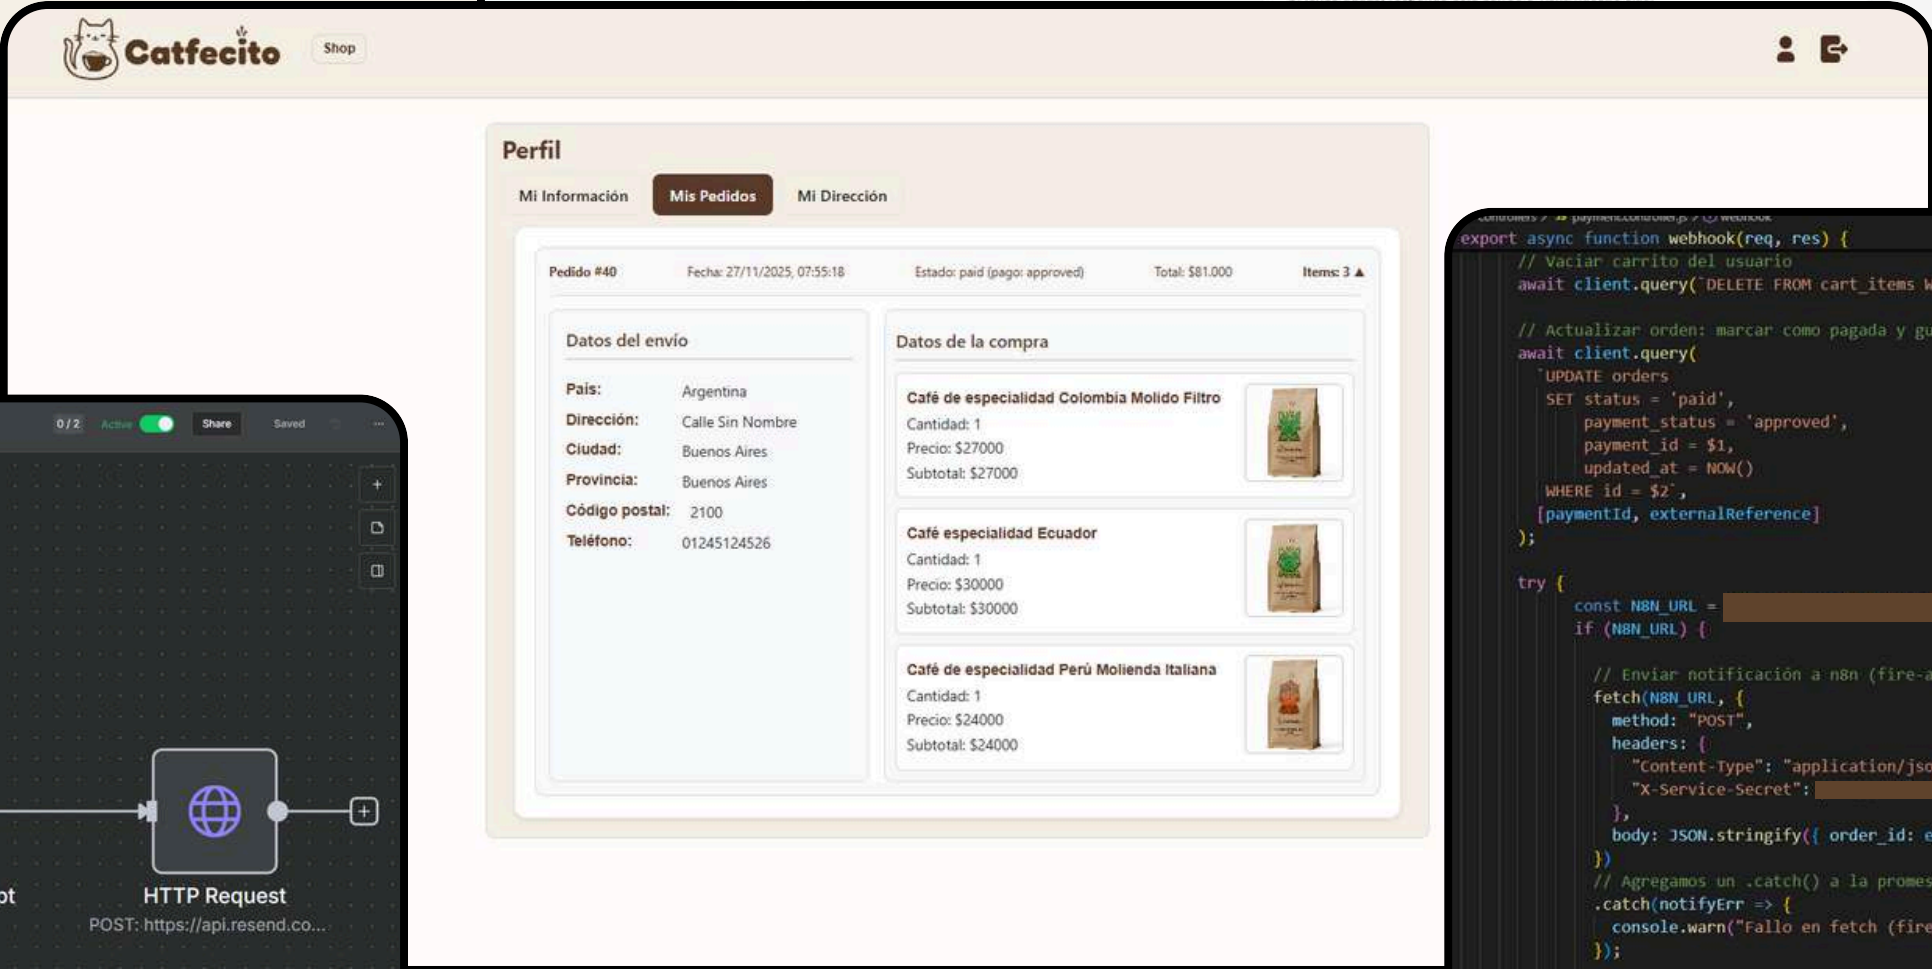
Catfecito Shop

Perfil

Mi Información | Mis Pedidos | Mi Dirección

Pedido #40 Fecha: 27/11/2025, 07:55:18 Estado: paid (pago: approved) Total: $81.000 Items: 3 ▲

Datos del envío

País: Argentina
Dirección: Calle Sin Nombre
Ciudad: Buenos Aires
Provincia: Buenos Aires
Código postal: 2100
Teléfono: 01245124526

Datos de la compra

Café de especialidad Colombia Molido Filtro
Cantidad: 1
Precio: $27000
Subtotal: $27000

Café especialidad Ecuador
Cantidad: 1
Precio: $30000
Subtotal: $30000

Café de especialidad Perú Molienda Italiana
Cantidad: 1
Precio: $24000
Subtotal: $24000

0 / 2 Active Share Saved

ot

HTTP Request
POST: https://api.resend.co...

controllers > payment.controller.js > webhook
export async function webhook(req, res) {
// Vaciar carrito del usuario
await client.query(`DELETE FROM cart_items W
// Actualizar orden: marcar como pagada y gu
await client.query(
`UPDATE orders
SET status = 'paid',
payment_status = 'approved',
payment_id = $1,
updated_at = NOW()
WHERE id = $2`,
[paymentId, externalReference]
);
try {
const N8N_URL =
if (N8N_URL) {
// Enviar notificación a n8n (fire-a
fetch(N8N_URL, {
method: "POST",
headers: {
"Content-Type": "application/jso
"X-Service-Secret":
},
body: JSON.stringify({ order_id: e
})
// Agregamos un .catch() a la promes
.catch(notifyErr => {
console.warn("Fallo en fetch (fire
});